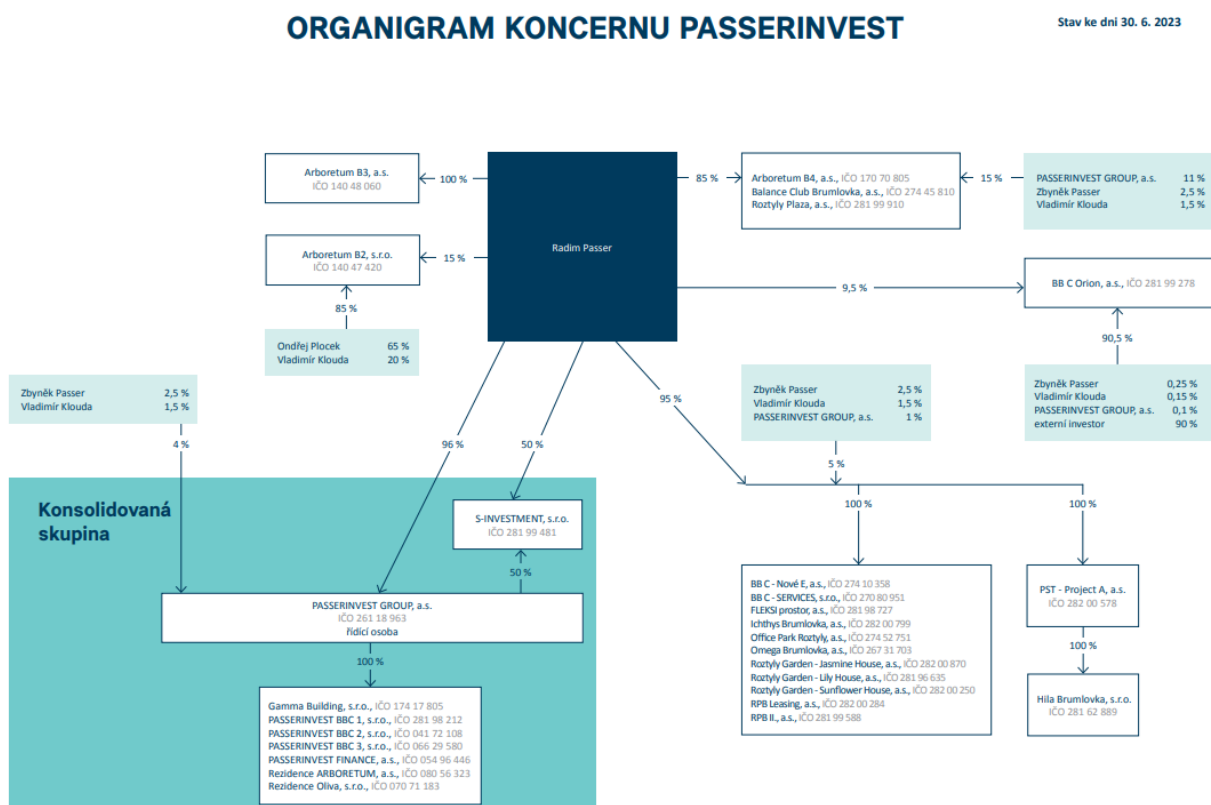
ORGANIGRAM KONCERNU PASSERINVEST

Stav ke dni 30. 6. 2023

Arboretum B3, a.s.
IČO 140 48 060

100 %

Radim Passer

85 %

Arboretum B4, a.s., IČO 170 70 805
Balance Club Brumlovka, a.s., IČO 274 45 810
Roztyly Plaza, a.s., IČO 281 99 910

15 %

| | |
|---|---|
| PASSERINVEST GROUP, a.s. | 11 % |
| Zbyněk Passer | 2,5 % |
| Vladimír Klouda | 1,5 % |

Arboretum B2, s.r.o.
IČO 140 47 420

15 %

9,5 %

BB C Orion, a.s., IČO 281 99 278

85 %

| | |
|---|---|
| Ondřej Plocek | 65 % |
| Vladimír Klouda | 20 % |

90,5 %

| | |
|---|---|
| Zbyněk Passer | 2,5 % |
| Vladimír Klouda | 1,5 % |

4 %

96 %

50 %

95 %

| | |
|---|---|
| Zbyněk Passer | 2,5 % |
| Vladimír Klouda | 1,5 % |
| PASSERINVEST GROUP, a.s. | 1 % |

| | |
|---|---|
| Zbyněk Passer | 0,25 % |
| Vladimír Klouda | 0,15 % |
| PASSERINVEST GROUP, a.s. | 0,1 % |
| externí investor | 90 % |

5 %

Konsolidovaná skupina

S-INVESTMENT, s.r.o.
IČO 281 99 481

100 %

100 %

50 %

PASSERINVEST GROUP, a.s.
IČO 261 18 963
řídící osoba

100 %

Gamma Building, s.r.o., IČO 174 17 805
PASSERINVEST BBC 1, s.r.o., IČO 281 98 212
PASSERINVEST BBC 2, s.r.o., IČO 041 72 108
PASSERINVEST BBC 3, s.r.o., IČO 066 29 580
PASSERINVEST FINANCE, a.s., IČO 054 96 446
Rezidence ARBORETUM, a.s., IČO 080 56 323
Rezidence Oliva, s.r.o., IČO 070 71 183

BB C - Nové E, a.s., IČO 274 10 358
BB C - SERVICES, s.r.o., IČO 270 80 951
FLEKSI prostor, a.s., IČO 281 98 727
Ichthys Brumlovka, a.s., IČO 282 00 799
Office Park Roztyly, a.s., IČO 274 52 751
Omega Brumlovka, a.s., IČO 267 31 703
Roztyly Garden - Jasmine House, a.s., IČO 282 00 870
Roztyly Garden - Lily House, a.s., IČO 281 96 635
Roztyly Garden - Sunflower House, a.s., IČO 282 00 250
RPB Leasing, a.s., IČO 282 00 284
RPB II., a.s., IČO 281 99 588

PST - Project A, a.s.
IČO 282 00 578

100 %

Hila Brumlovka, s.r.o.
IČO 281 62 889